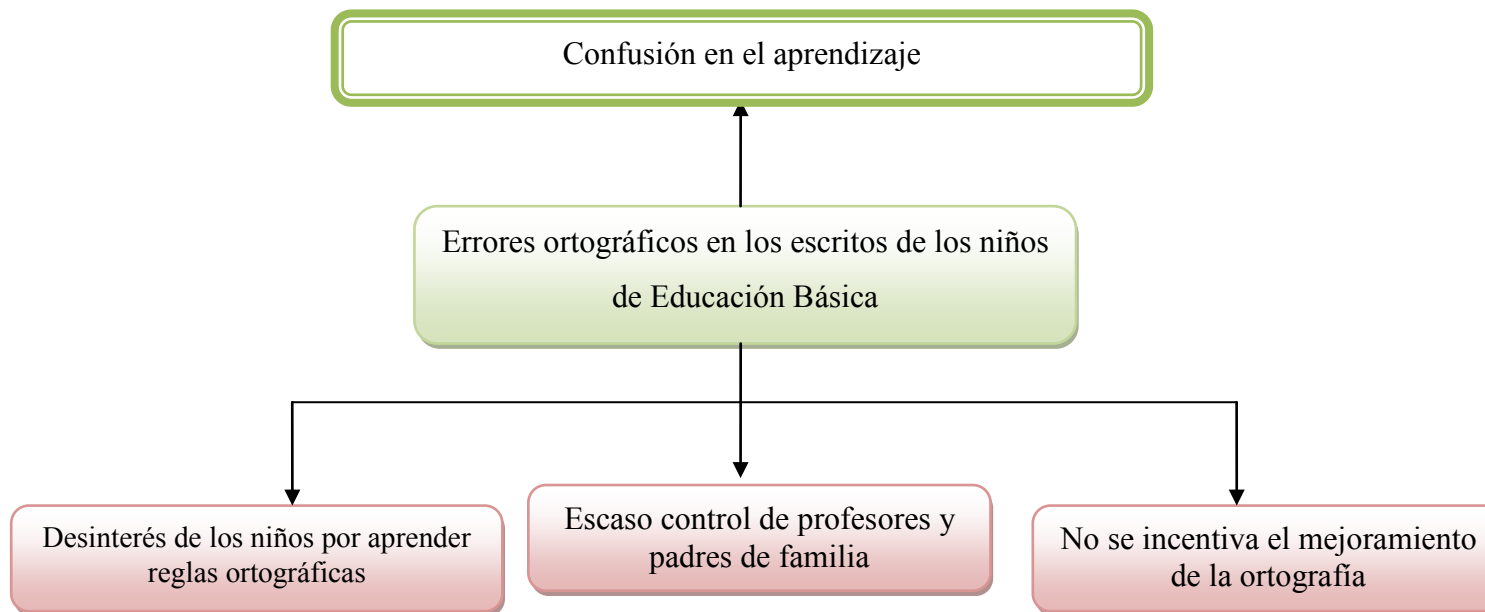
Confusión en el aprendizaje

Errores ortográficos en los escritos de los niños de Educación Básica

Desinterés de los niños por aprender reglas ortográficas

Escaso control de profesores y padres de familia

No se incentiva el mejoramiento de la ortografía